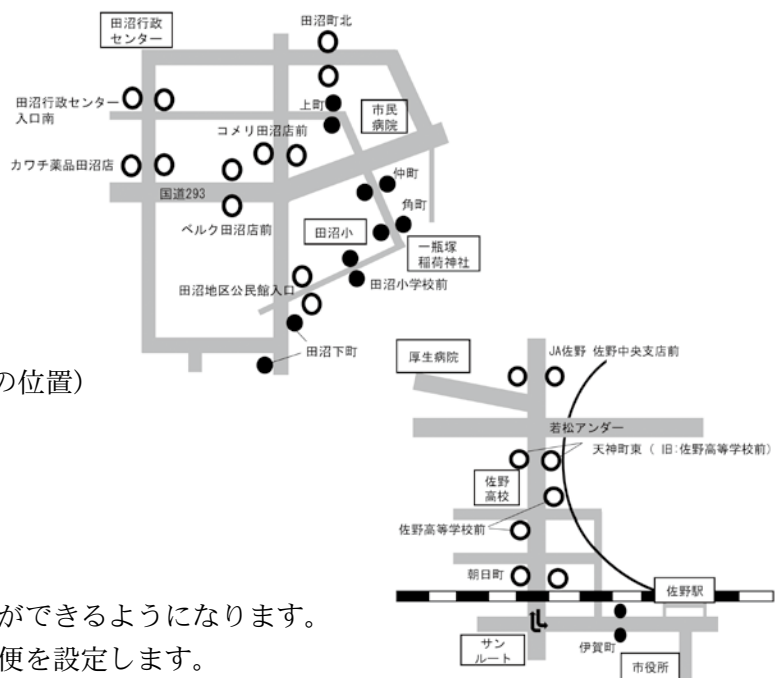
田沼行政センター

田沼町北

田沼行政センター入口南

上町

市民病院

コメリ田沼店前

カワチ薬品田沼店

国道293

仲町

角町

ベルク田沼店前

田沼小

一瓶塚稲荷神社

田沼小学校前

田沼地区公民館入口

田沼下町

の位置）

厚生病院

JA佐野 佐野中央支店前

若松アンダー

天神町東（旧:佐野高等学校前）

佐野高校

佐野高等学校前

朝日町

佐野駅

ができるようになります。

便を設定します。

サンルート

伊賀町

市役所